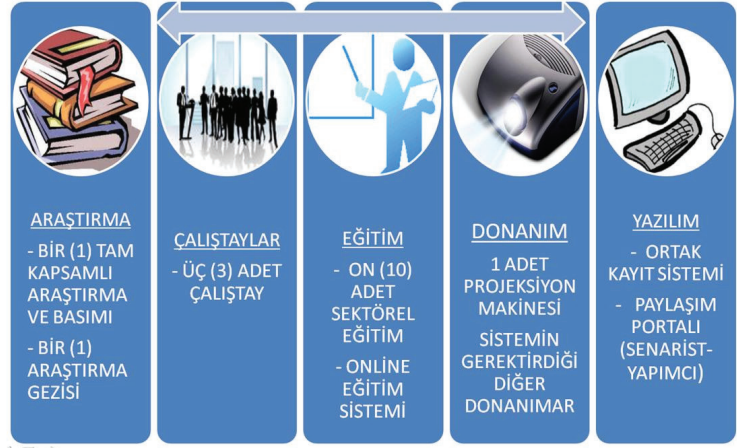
ARAŞTIRMA

- BİR (1) TAM KAPSAMLI ARAŞTIRMA VE BASIMI

- BİR (1) ARAŞTIRMA GEZİSİ

ÇALIŞTAYLAR

- ÜÇ (3) ADET ÇALIŞTAY

EĞİTİM

- ON (10) ADET SEKTÖREL EĞİTİM

- ONLINE EĞİTİM SİSTEMİ

DONANIM

1 ADET PROJEKSİYON MAKİNESİ

SİSTEMİN GEREKTİRDİĞİ DİĞER DONANIMAR

YAZILIM

- ORTAK KAYIT SİSTEMİ

- PAYLAŞIM PORTALI (SENARİST-YAPIMCI)